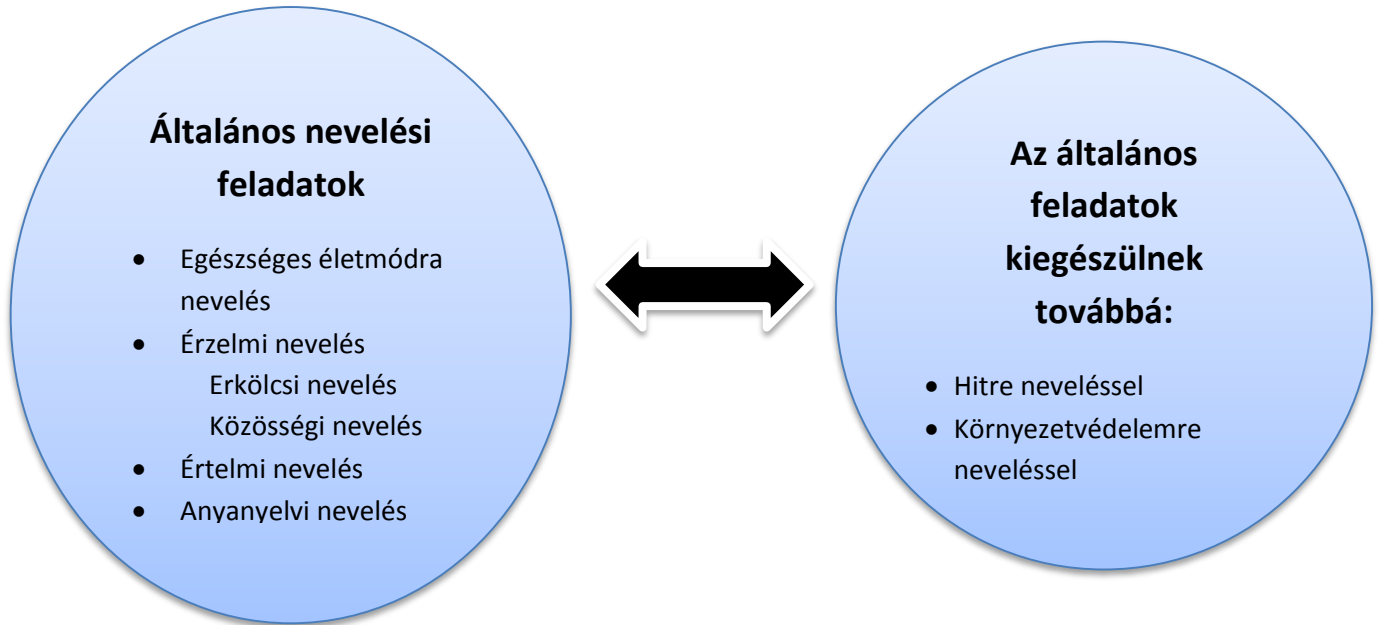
Általános nevelési feladatok

- Egészséges életmódra nevelés
- Érzelmi nevelés
  Erkölcsi nevelés
  Közösségi nevelés
- Értelmi nevelés
- Anyanyelvi nevelés

Az általános feladatok kiegészülnek továbbá:

- Hitre neveléssel
- Környezetvédelemre neveléssel